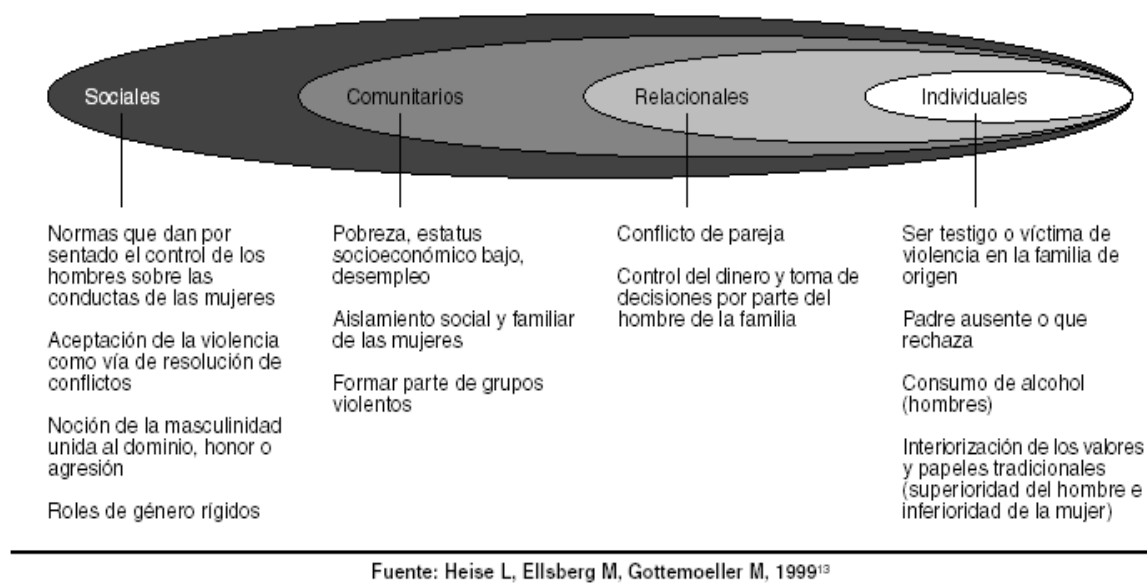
Sociales

Comunitarios

Relacionales

Individuales

Normas que dan por sentado el control de los hombres sobre las conductas de las mujeres

Aceptación de la violencia como vía de resolución de conflictos

Noción de la masculinidad unida al dominio, honor o agresión

Roles de género rígidos

Pobreza, estatus socioeconómico bajo, desempleo

Aislamiento social y familiar de las mujeres

Formar parte de grupos violentos

Conflicto de pareja

Control del dinero y toma de decisiones por parte del hombre de la familia

Ser testigo o víctima de violencia en la familia de origen

Padre ausente o que rechaza

Consumo de alcohol (hombres)

Interiorización de los valores y papeles tradicionales (superioridad del hombre e inferioridad de la mujer)

Fuente: Heise L, Ellsberg M, Gottemoeller M, 1999$^{13}$